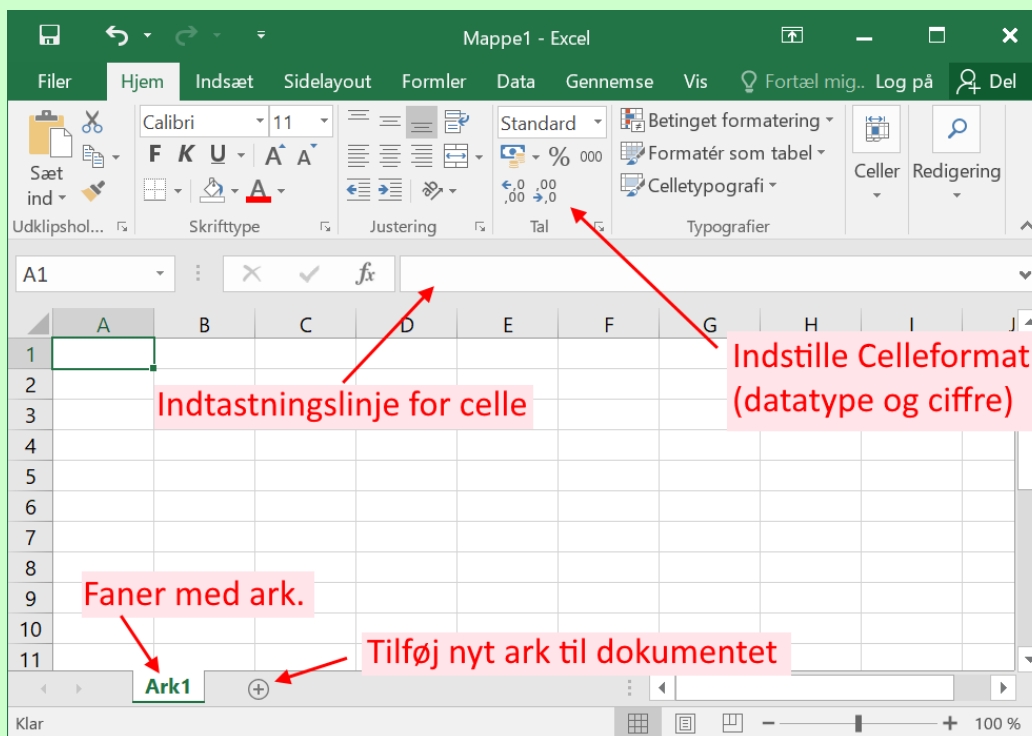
Mappe1 - Excel

Filer Hjem Indsæt Sidelayout Formler Data Gennemse Vis Fortæl mig... Log på Del

Sæt ind
Udklipshol...

Calibri 11
F K U A A
Skrifttype

Justering

Standard
% 000
$\leftarrow ,0$ $,00$ $,00$ $\rightarrow ,0$
Tal

Betinget formatering
Formatér som tabel
Celletypografi
Typografier

Celler

Redigering

A1

fx

A B C D E F G H I J
1
2
3
4
5
6
7
8
9
10
11

Indtastningslinje for celle

Indstille Celleformat (datatype og ciffre)

Faner med ark.

Tilføj nyt ark til dokumentet

Ark1

Klar

100 %